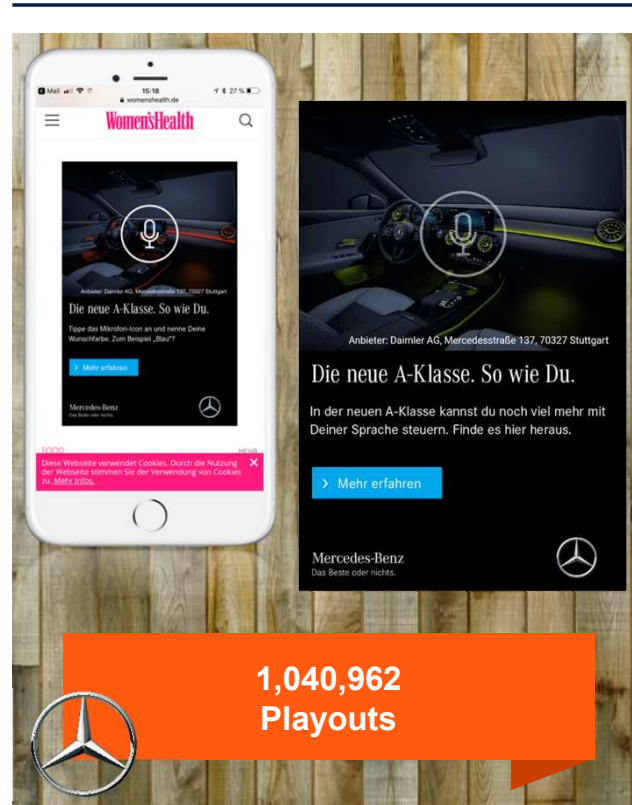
Mail 15:18 27 %
womenshealth.de

Women'sHealth

Anbieter: Daimler AG, Mercedesstraße 137, 70327 Stuttgart

Die neue A-Klasse. So wie Du.

Tippe das Mikrofon-Icon an und nenne Deine Wunschfarbe. Zum Beispiel „Blau"?

Mehr erfahren

Mercedes-Benz
Das Beste oder nichts.

FOOD MEHR

Diese Webseite verwendet Cookies. Durch die Nutzung der Webseite stimmen Sie der Verwendung von Cookies zu. Mehr Infos.

Anbieter: Daimler AG, Mercedesstraße 137, 70327 Stuttgart

Die neue A-Klasse. So wie Du.

In der neuen A-Klasse kannst du noch viel mehr mit Deiner Sprache steuern. Finde es hier heraus.

Mehr erfahren

Mercedes-Benz
Das Beste oder nichts.

1,040,962
Playouts